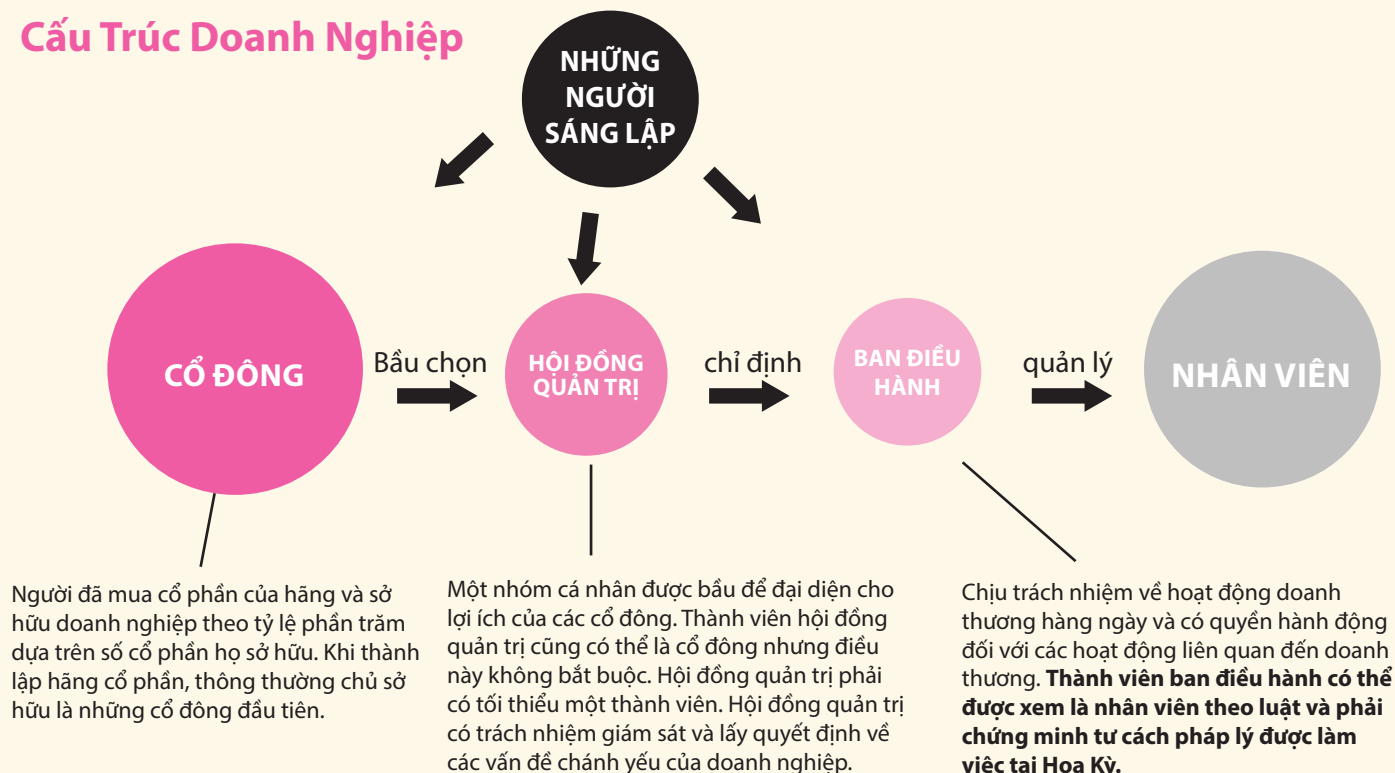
Cấu Trúc Doanh Nghiệp

NHỮNG NGƯỜI SÁNG LẬP

CỔ ĐÔNG

Bầu chọn

HỘI ĐỒNG QUẢN TRỊ

chỉ định

BAN ĐIỀU HÀNH

quản lý

NHÂN VIÊN

Người đã mua cổ phần của hãng và sở hữu doanh nghiệp theo tỷ lệ phần trăm dựa trên số cổ phần họ sở hữu. Khi thành lập hãng cổ phần, thông thường chủ sở hữu là những cổ đông đầu tiên.

Một nhóm cá nhân được bầu để đại diện cho lợi ích của các cổ đông. Thành viên hội đồng quản trị cũng có thể là cổ đông nhưng điều này không bắt buộc. Hội đồng quản trị phải có tối thiểu một thành viên. Hội đồng quản trị có trách nhiệm giám sát và lấy quyết định về các vấn đề chánh yếu của doanh nghiệp.

Chịu trách nhiệm về hoạt động doanh thương hàng ngày và có quyền hành động đối với các hoạt động liên quan đến doanh thương. **Thành viên ban điều hành có thể được xem là nhân viên theo luật và phải chứng minh tư cách pháp lý được làm việc tại Hoa Kỳ.**